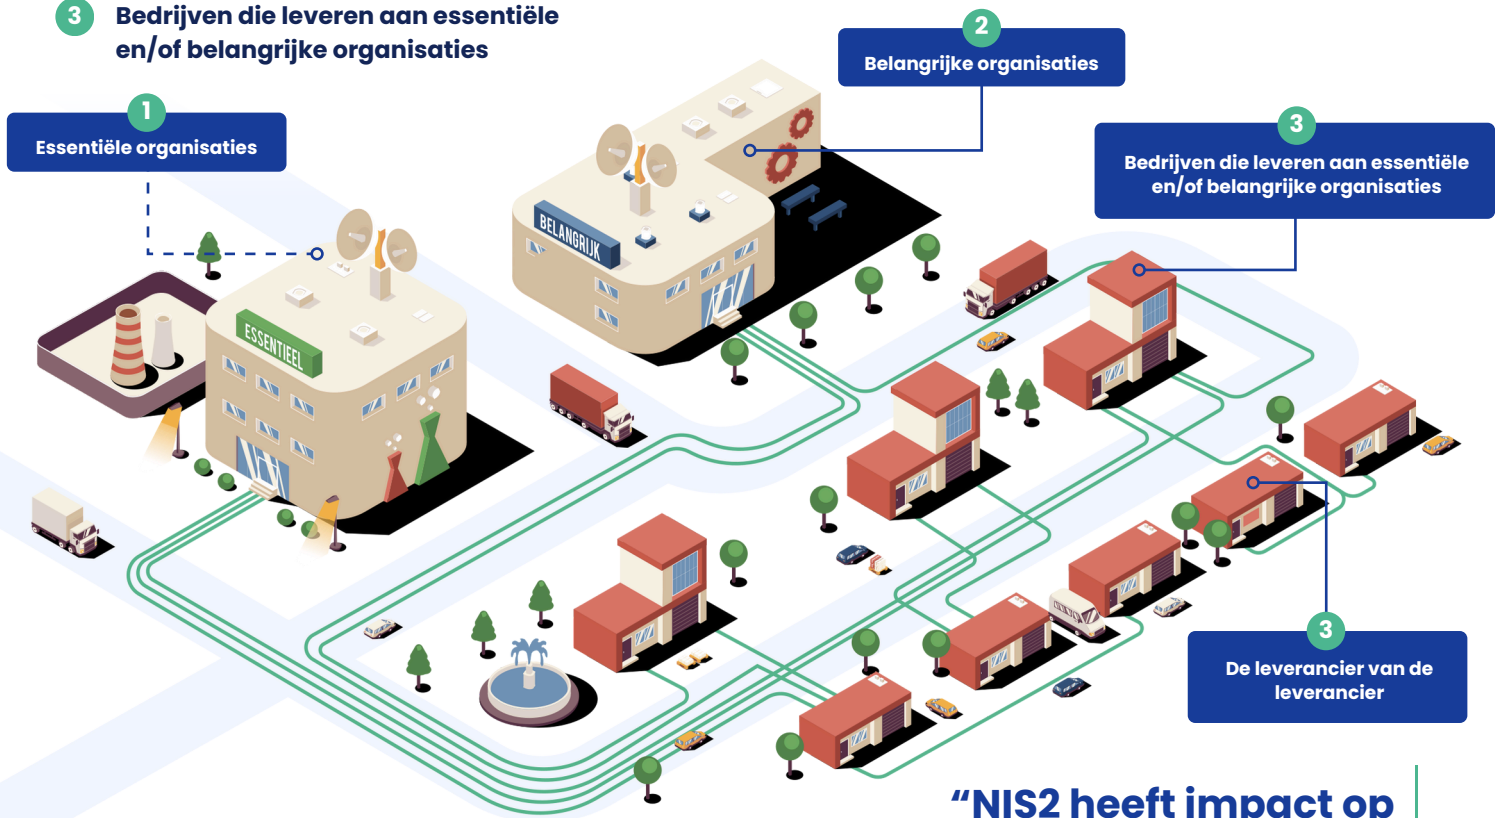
3 Bedrijven die leveren aan essentiële en/of belangrijke organisaties

2 Belangrijke organisaties

1 Essentiële organisaties

3 Bedrijven die leveren aan essentiële en/of belangrijke organisaties

BELANGRIJK

ESSENTIEEL

3 De leverancier van de leverancier

“NIS2 heeft impact op